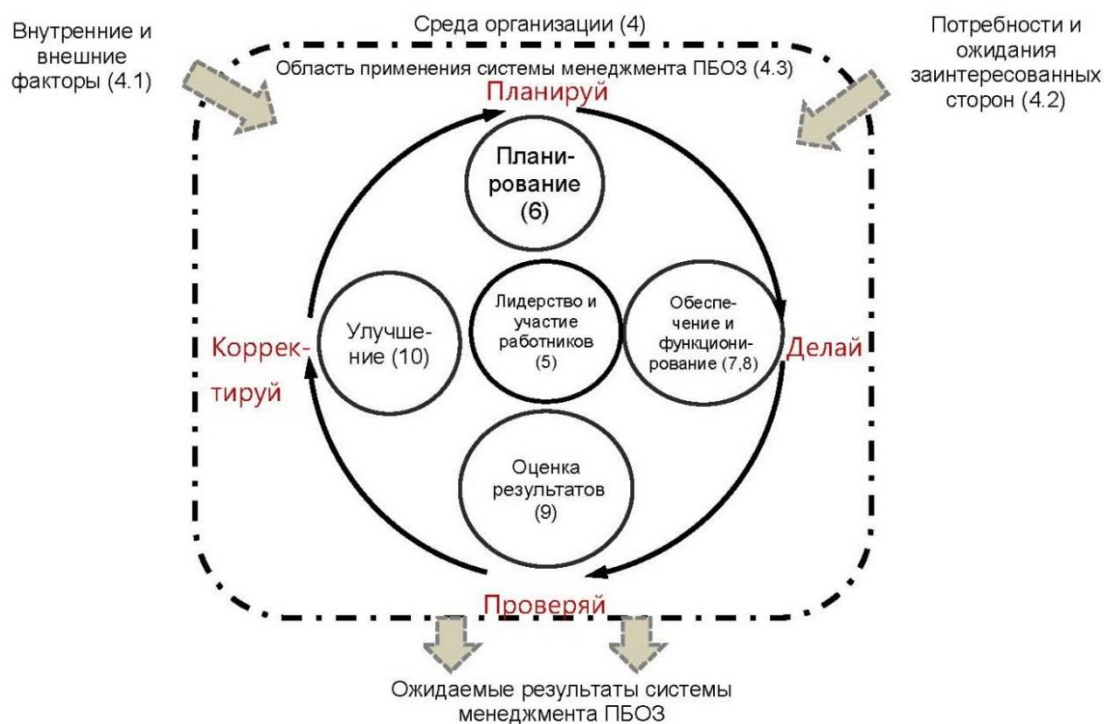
Внутренние и внешние факторы (4.1)

Среда организации (4)

Потребности и ожидания заинтересованных сторон (4.2)

Область применения системы менеджмента ПБОЗ (4.3)

Планируй

Планирование (6)

Корректируй

Улучшение (10)

Лидерство и участие работников (5)

Обеспечение и функционирование (7,8)

Делай

Оценка результатов (9)

Проверяй

Ожидаемые результаты системы менеджмента ПБОЗ